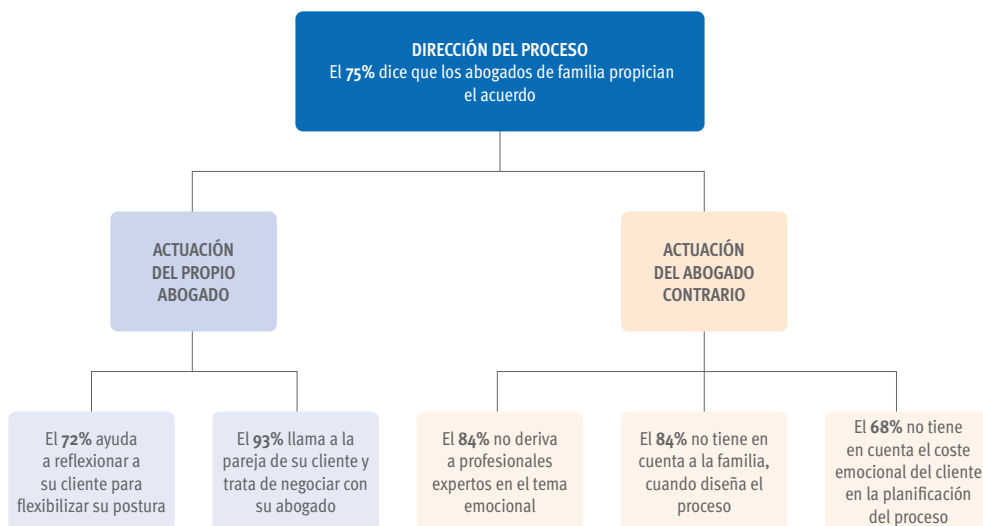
DIRECCIÓN DEL PROCESO
El 75% dice que los abogados de familia propician el acuerdo

ACTUACIÓN DEL PROPIO ABOGADO

ACTUACIÓN DEL ABOGADO CONTRARIO

El 72% ayuda a reflexionar a su cliente para flexibilizar su postura

El 93% llama a la pareja de su cliente y trata de negociar con su abogado

El 84% no deriva a profesionales expertos en el tema emocional

El 84% no tiene en cuenta a la familia, cuando diseña el proceso

El 68% no tiene en cuenta el coste emocional del cliente en la planificación del proceso